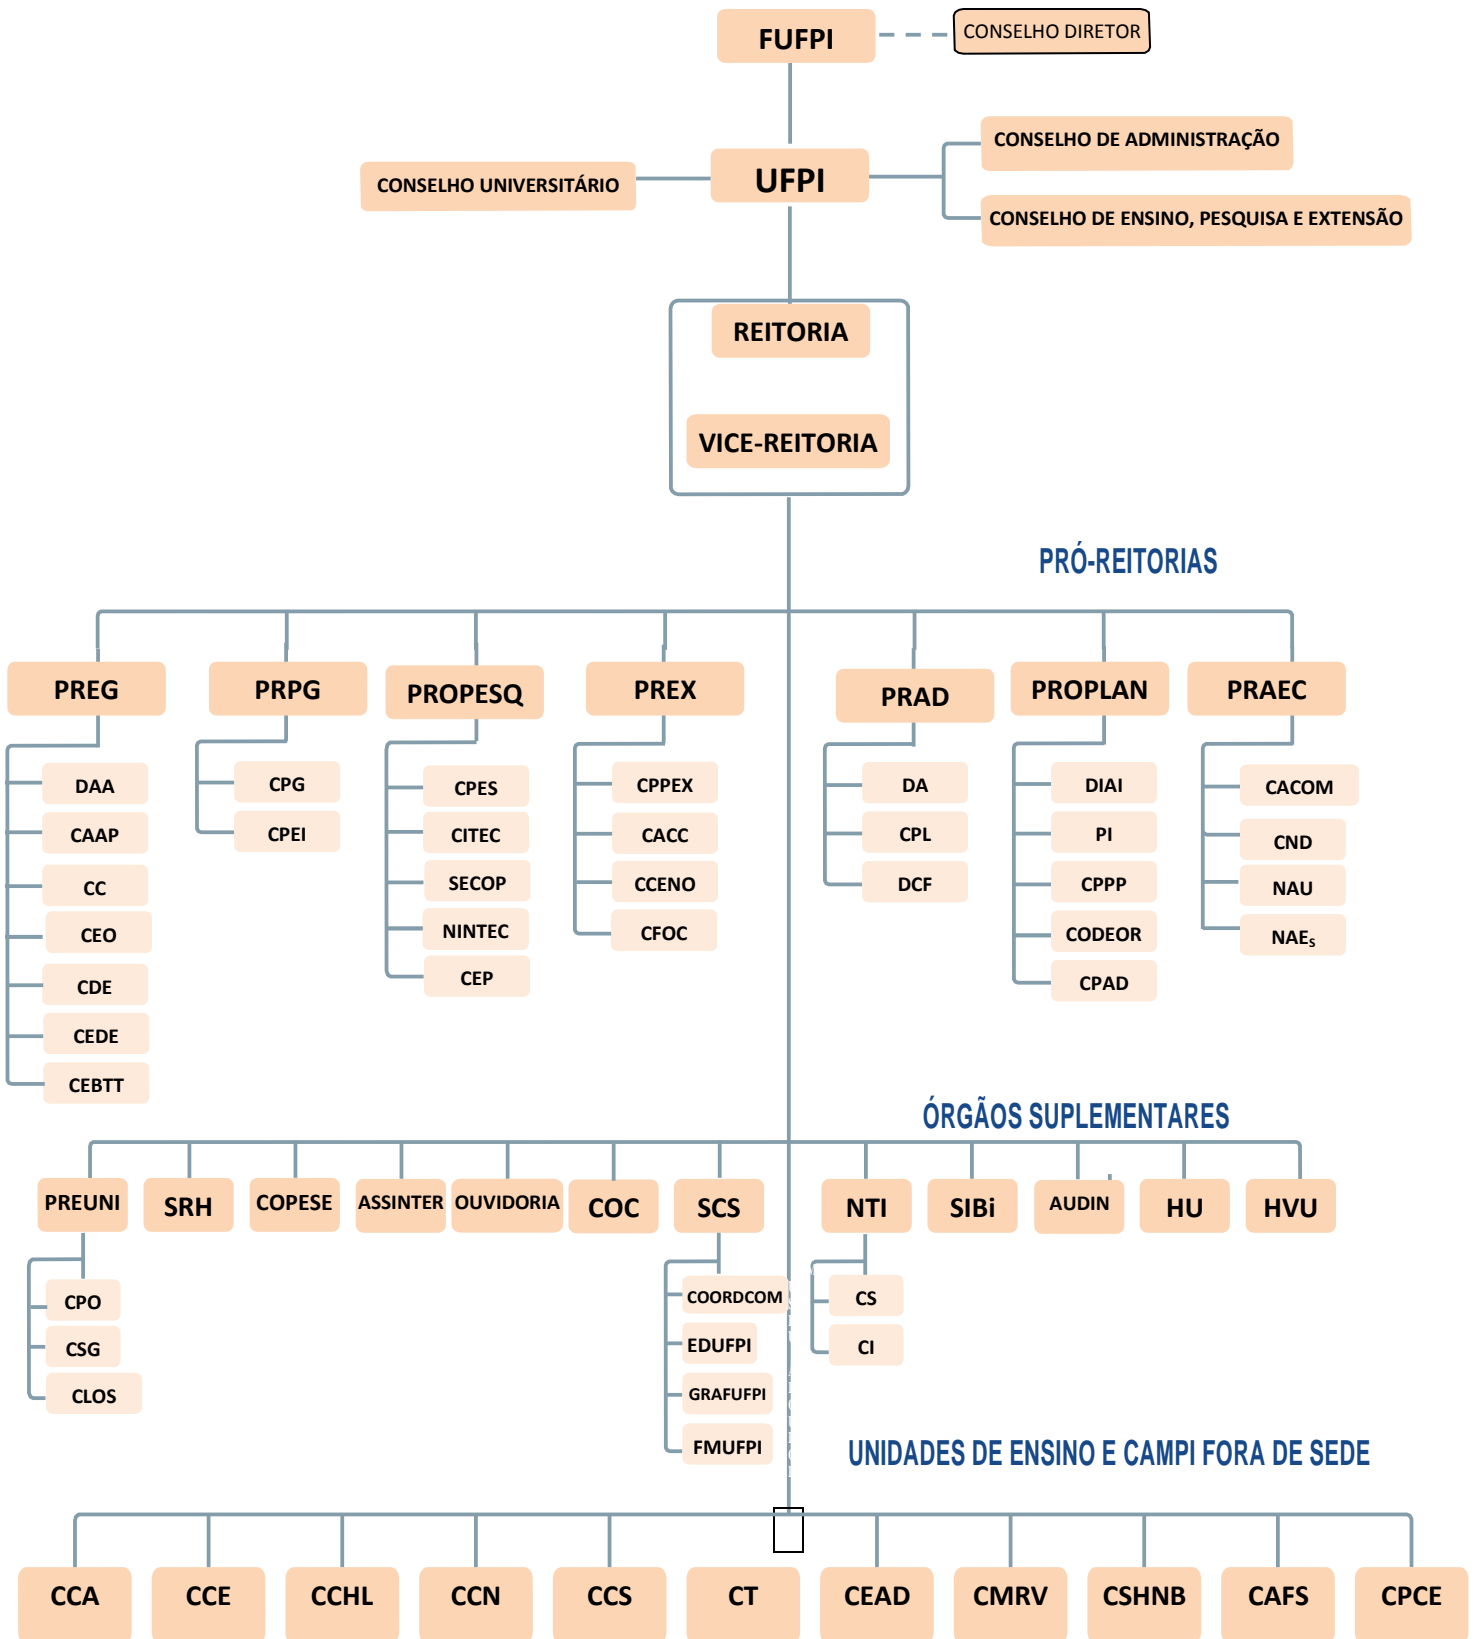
FUFPI
CONSELHO DIRETOR
CONSELHO DE ADMINISTRAÇÃO
CONSELHO UNIVERSITÁRIO
UFPI
CONSELHO DE ENSINO, PESQUISA E EXTENSÃO
REITORIA
VICE-REITORIA
PRÓ-REITORIAS
PREG
DAA
CAAP
CC
CEO
CDE
CEDE
CEBTT
PRPG
CPG
CPEI
PROPESQ
CPES
CITEC
SECOP
NINTEC
CEP
PREX
CPPEX
CACC
CCENO
CFOC
PRAD
DA
CPL
DCF
PROPLAN
DIAI
PI
CPPP
CODEOR
CPAD
PRAEC
CACOM
CND
NAU
NAE$_S$
ÓRGÃOS SUPLEMENTARES
PREUNI
CPO
CSG
CLOS
SRH
COPESE
ASSINTER
OUVIDORIA
COC
SCS
COORDCOM
EDUFPI
GRAFUFPI
FMUFPI
NTI
CS
CI
SIBi
AUDIN
HU
HVU
UNIDADES DE ENSINO E CAMPI FORA DE SEDE
CCA
CCE
CCHL
CCN
CCS
CT
CEAD
CMRV
CSHNB
CAFS
CPCE